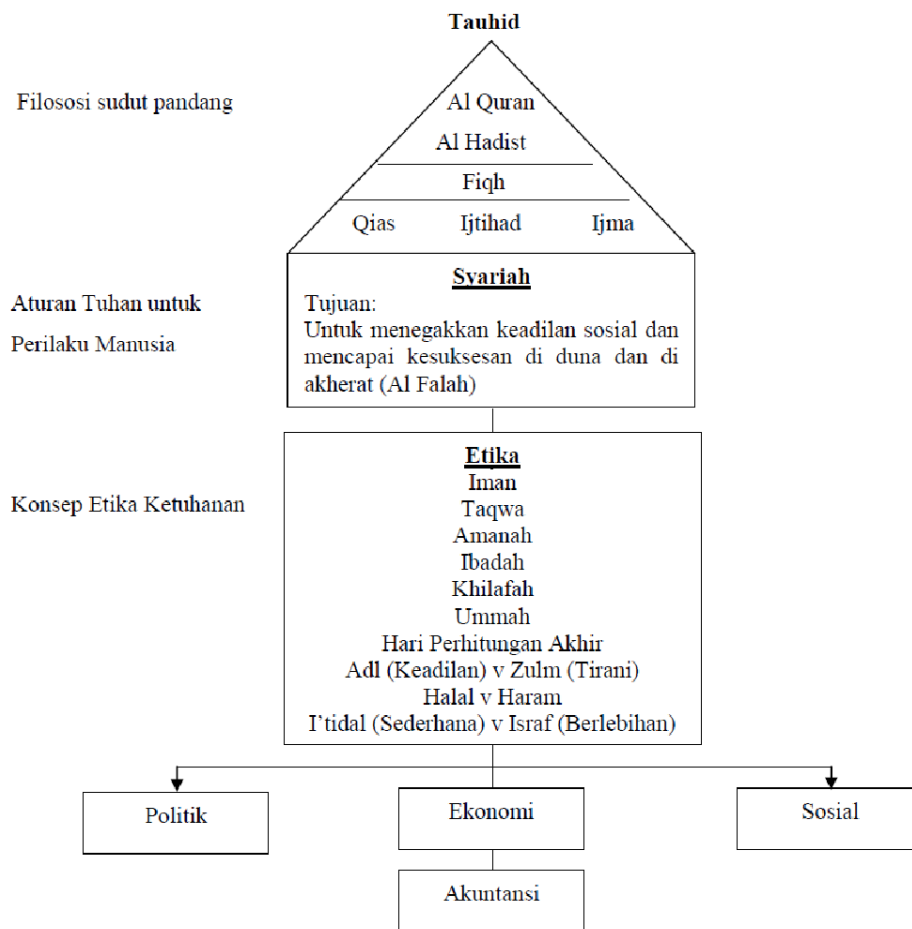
Tauhid

Filososi sudut pandang

Al Quran

Al Hadist

Fiqh

Qias Ijtihad Ijma

Aturan Tuhan untuk

Perilaku Manusia

Syariah

Tujuan:

Untuk menegakkan keadilan sosial dan mencapai kesuksesan di duna dan di akherat (Al Falah)

Konsep Etika Ketuhanan

Etika

Iman

Taqwa

Amanah

Ibadah

Khilafah

Ummah

Hari Perhitungan Akhir

Adl (Keadilan) v Zulm (Tirani)

Halal v Haram

I'tidal (Sederhana) v Israf (Berlebihan)

Politik

Ekonomi

Sosial

Akuntansi